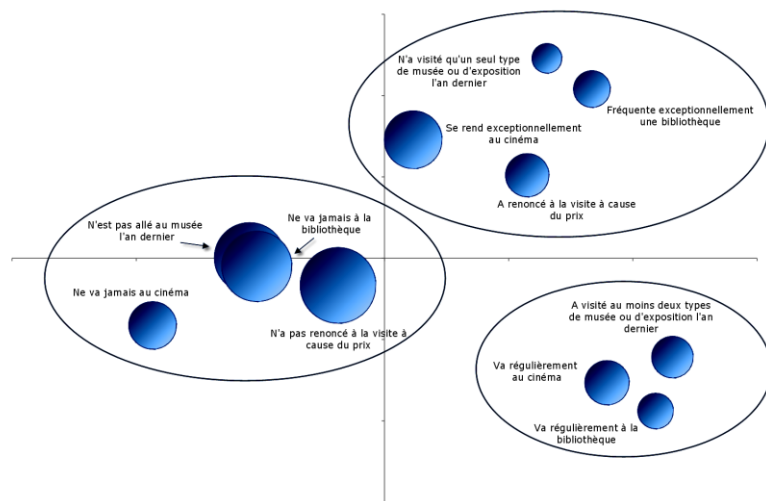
N'a visité qu'un seul type de musée ou d'exposition l'an dernier

Fréquente exceptionnellement une bibliothèque

Se rend exceptionnellement au cinéma

A renoncé à la visite à cause du prix

N'est pas allé au musée l'an dernier

Ne va jamais à la bibliothèque

Ne va jamais au cinéma

N'a pas renoncé à la visite à cause du prix

A visité au moins deux types de musée ou d'exposition l'an dernier

Va régulièrement au cinéma

Va régulièrement à la bibliothèque